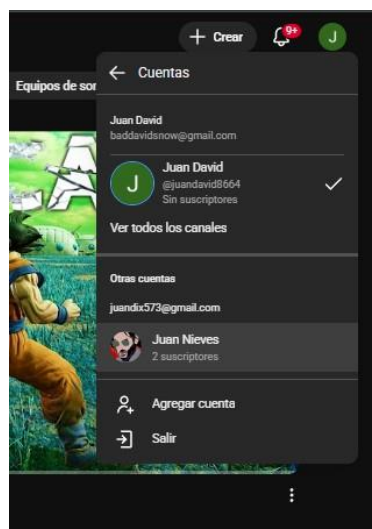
+ Crear
9+
J
Equipos de sor
← Cuentas
Juan David
baddavidsnow@gmail.com
J
Juan David
@juandavid8664
Sin suscriptores
Ver todos los canales
Otras cuentas
juandix573@gmail.com
Juan Nieves
2 suscriptores
Agregar cuenta
Salir